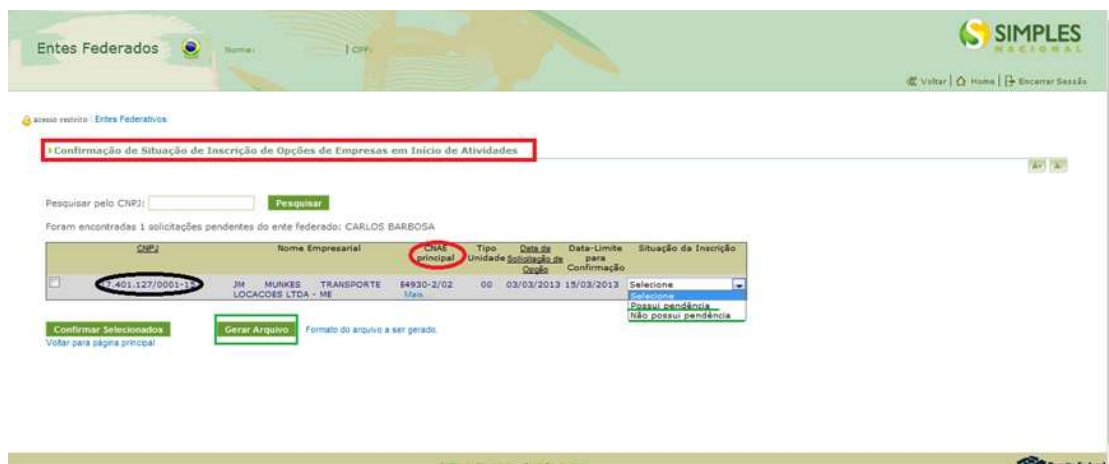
Entes Federados

Nome: | CPF:

SIMPLES NACIONAL

Voltar | Home | Encerrar Sessão

acesso restrito : Entes Federativos

Confirmação de Situação de Inscrição de Opções de Empresas em Início de Atividades

A+ A-

Pesquisar pelo CNPJ: Pesquisar

Foram encontradas 1 solicitações pendentes do ente federado: CARLOS BARBOSA

| | CNPJ | Nome Empresarial | CNAE principal | Tipo Unidade | Data de Solicitação de Opção | Data-Limite para Confirmação | Situação da Inscrição |
|---|---|---|---|---|---|---|---|
| | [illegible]7.401.127/0001-1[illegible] | JM MUNKES TRANSPORTE LOCACOES LTDA - ME | 4930-2/02 Mais | 00 | 03/03/2013 | 15/03/2013 | Selecione |

Selecione
Possui pendência
Não possui pendência

Confirmar Selecionados

Gerar Arquivo

Formato do arquivo a ser gerado.

Voltar para página principal